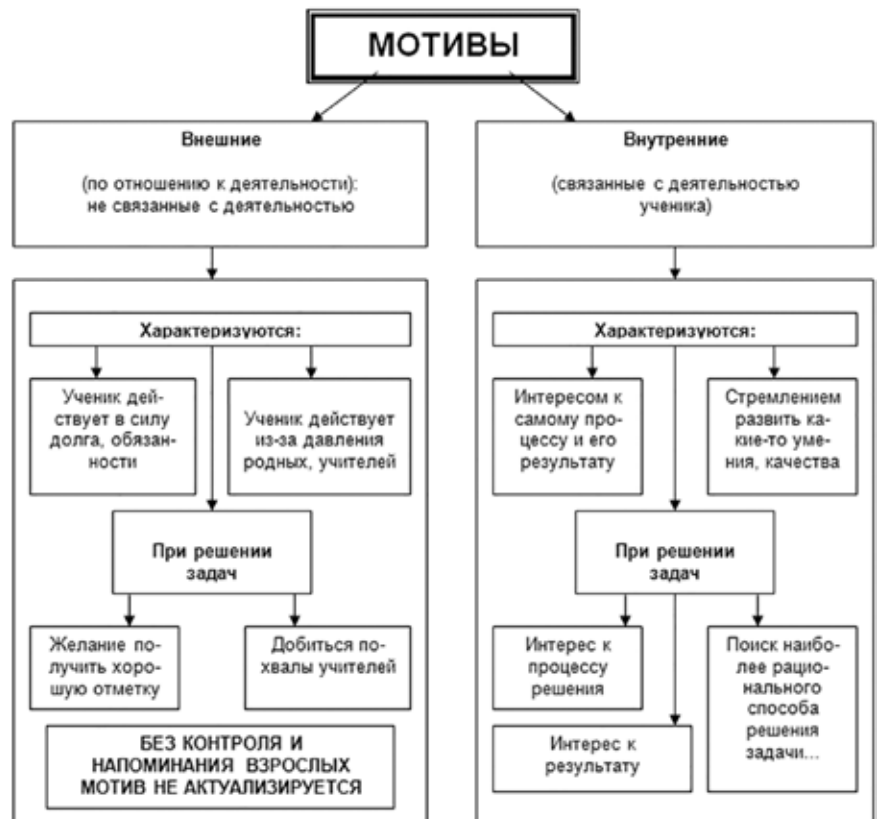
МОТИВЫ

Внешние

(по отношению к деятельности): не связанные с деятельностью

Характеризуются:

Ученик действует в силу долга, обязанности

Ученик действует из-за давления родных, учителей

При решении задач

Желание получить хорошую отметку

Добиться похвалы учителей

БЕЗ КОНТРОЛЯ И НАПОМИНАНИЯ ВЗРОСЛЫХ МОТИВ НЕ АКТУАЛИЗИРУЕТСЯ

Внутренние

(связанные с деятельностью ученика)

Характеризуются:

Интересом к самому процессу и его результату

Стремлением развить какие-то умения, качества

При решении задач

Интерес к процессу решения

Интерес к результату

Поиск наиболее рационального способа решения задачи...